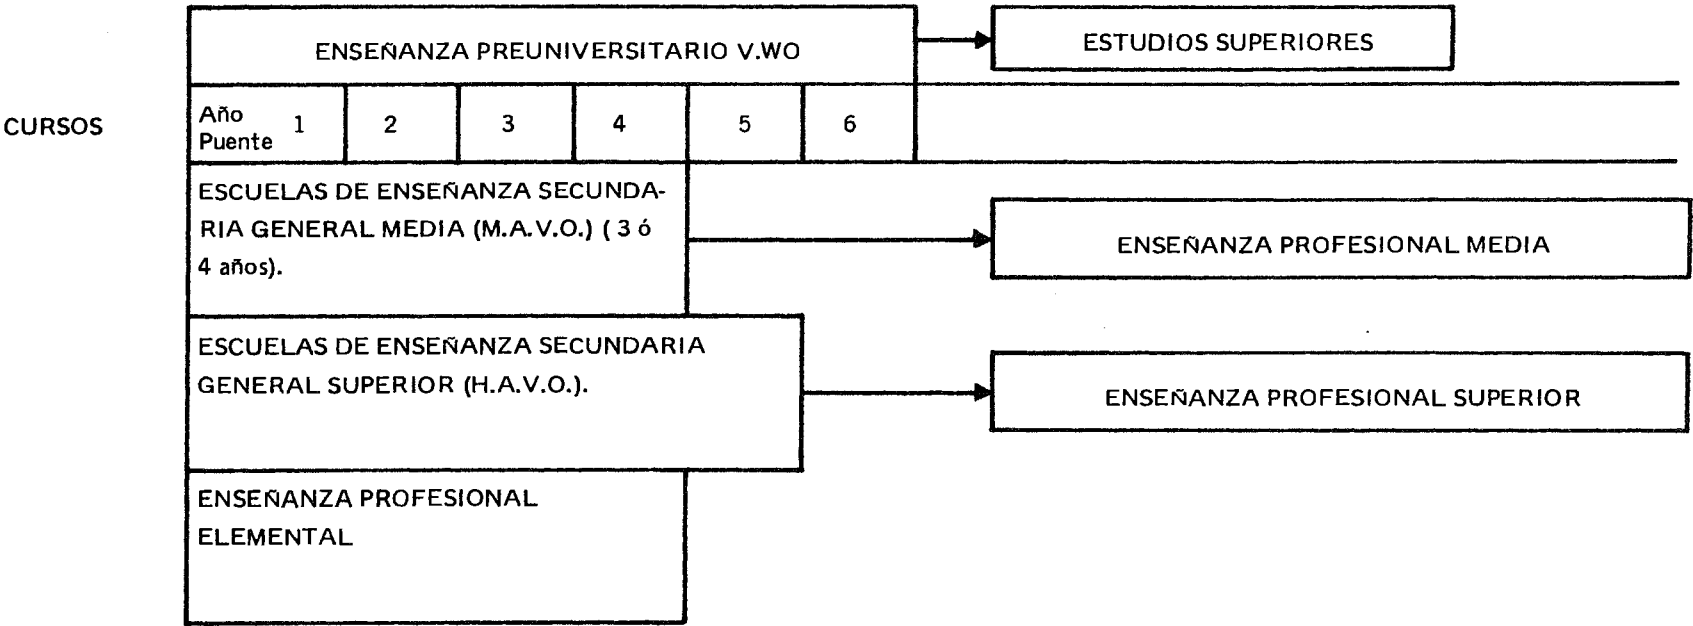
ENSEÑANZA PREUNIVERSITARIO V.WO

ESTUDIOS SUPERIORES

CURSOS

Año Puente 1

2

3

4

5

6

ESCUELAS DE ENSEÑANZA SECUNDARIA GENERAL MEDIA (M.A.V.O.) ( 3 ó 4 años).

ENSEÑANZA PROFESIONAL MEDIA

ESCUELAS DE ENSEÑANZA SECUNDARIA GENERAL SUPERIOR (H.A.V.O.).

ENSEÑANZA PROFESIONAL SUPERIOR

ENSEÑANZA PROFESIONAL ELEMENTAL